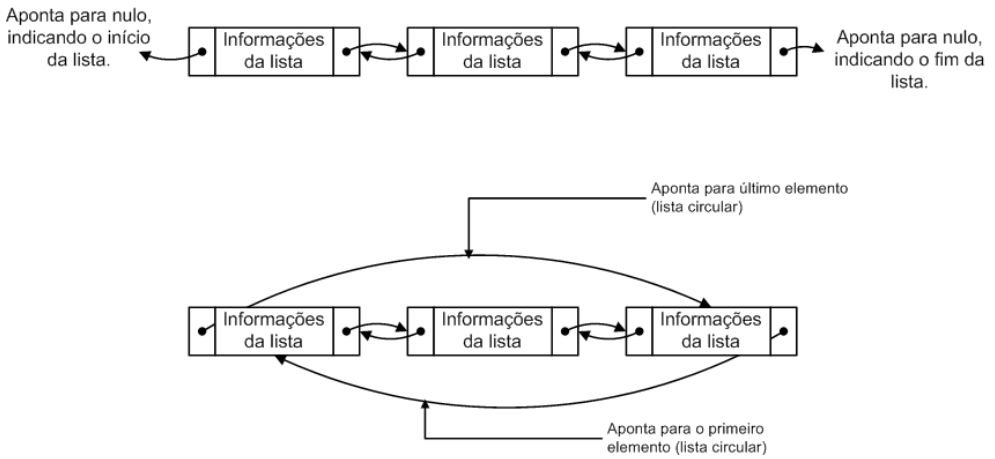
Aponta para nulo, indicando o início da lista.

Informações da lista

Informações da lista

Informações da lista

Aponta para nulo, indicando o fim da lista.

Aponta para último elemento (lista circular)

Informações da lista

Informações da lista

Informações da lista

Aponta para o primeiro elemento (lista circular)